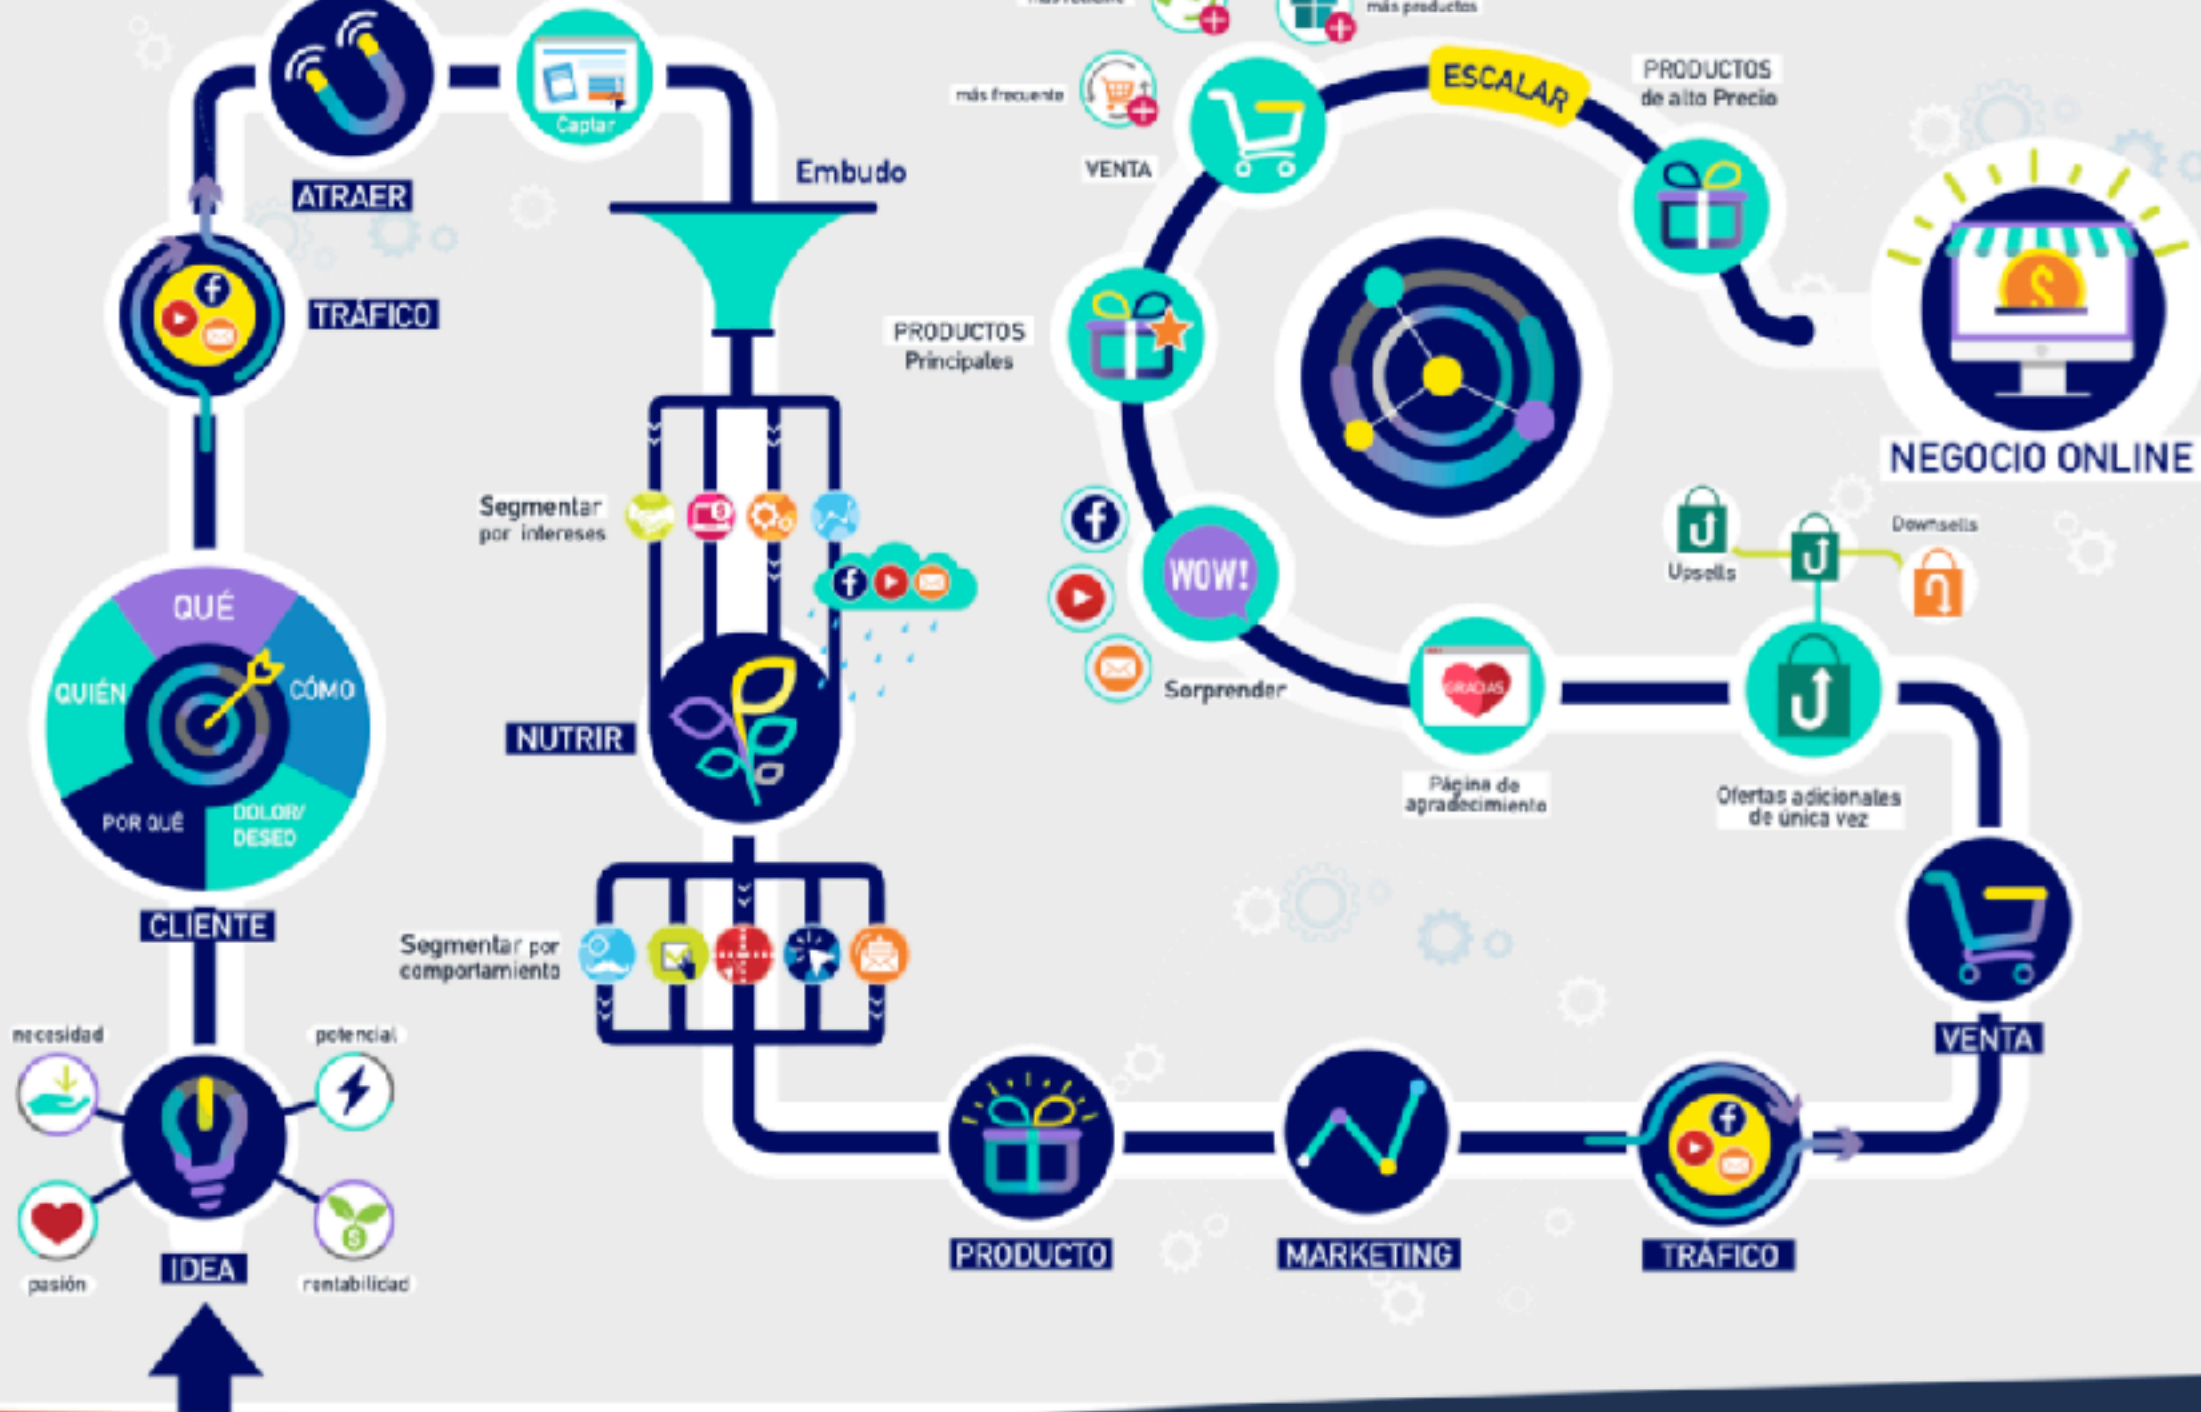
ATRAER

Captar

Embudo

TRÁFICO

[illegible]

más productos

más frecuente

VENTA

ESCALAR

PRODUCTOS de alto Precio

PRODUCTOS Principales

NEGOCIO ONLINE

Segmentar por intereses

QUÉ

QUIÉN

CÓMO

POR QUÉ

DOLOR/ DESEO

CLIENTE

NUTRIR

WOW!

Sorprender

GRACIAS

Página de agradecimiento

Upsells

Downsells

Ofertas adicionales de única vez

Segmentar por comportamiento

VENTA

necesidad

potencial

pasión

rentabilidad

IDEA

PRODUCTO

MARKETING

TRÁFICO